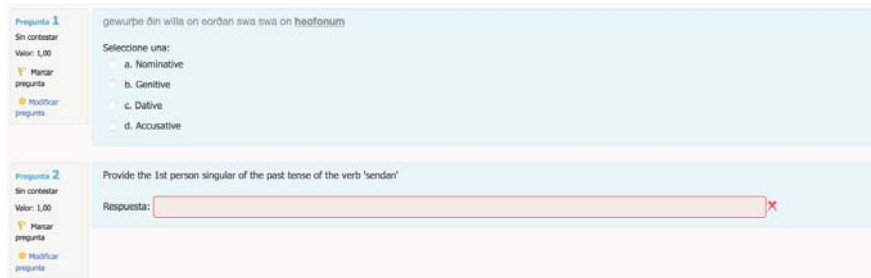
Pregunta 1
Sin contestar
Valor: 1,00
Marcar pregunta
Modificar pregunta

gewurþe ðin willa on eorðan swa swa on heofonum

Seleccione una:
a. Nominative
b. Genitive
c. Dative
d. Accusative

Pregunta 2
Sin contestar
Valor: 1,00
Marcar pregunta
Modificar pregunta

Provide the 1st person singular of the past tense of the verb 'sendan'

Respuesta: